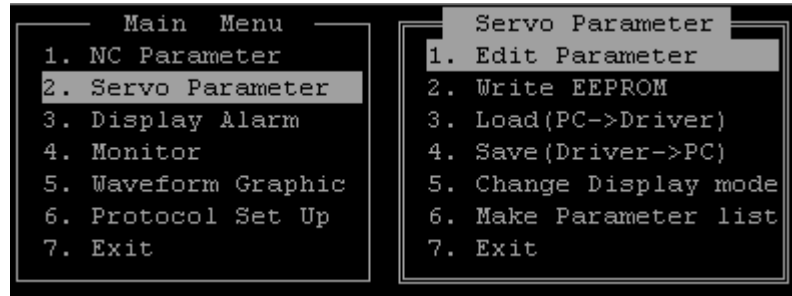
Main Menu
1. NC Parameter
2. Servo Parameter
3. Display Alarm
4. Monitor
5. Waveform Graphic
6. Protocol Set Up
7. Exit

Servo Parameter
1. Edit Parameter
2. Write EEPROM
3. Load(PC->Driver)
4. Save(Driver->PC)
5. Change Display mode
6. Make Parameter list
7. Exit